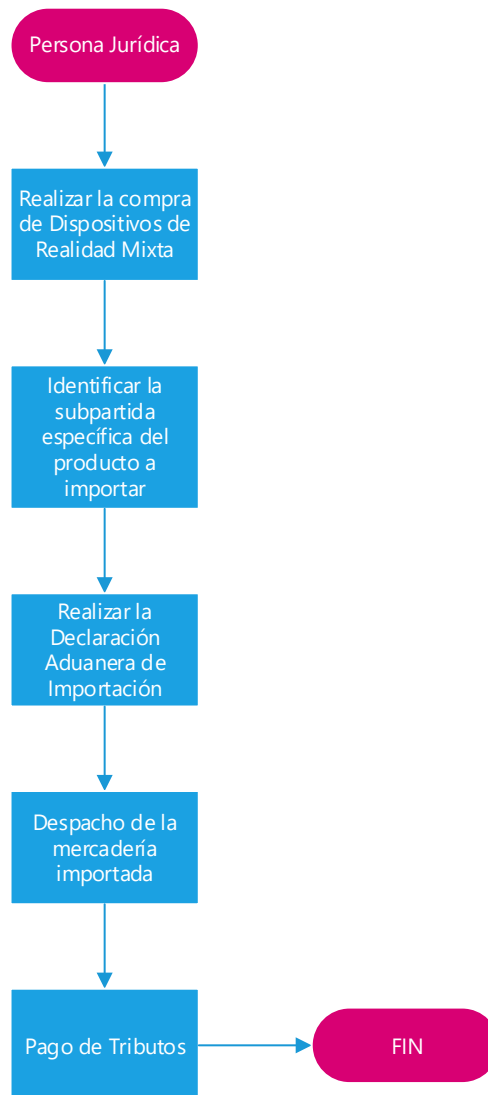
Persona Jurídica

Realizar la compra de Dispositivos de Realidad Mixta

Identificar la subpartida específica del producto a importar

Realizar la Declaración Aduanera de Importación

Despacho de la mercadería importada

Pago de Tributos

FIN